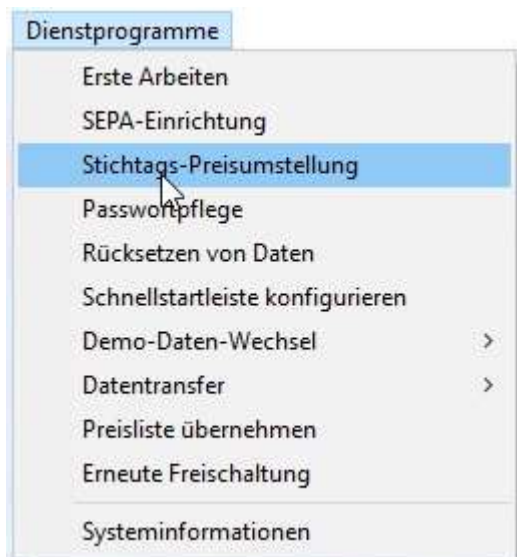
Dienstprogramme

Erste Arbeiten
SEPA-Einrichtung
Stichtags-Preisumstellung
Passwortpflege
Rücksetzen von Daten
Schnellstartleiste konfigurieren
Demo-Daten-Wechsel >
Datentransfer >
Preisliste übernehmen
Erneute Freischaltung
Systeminformationen